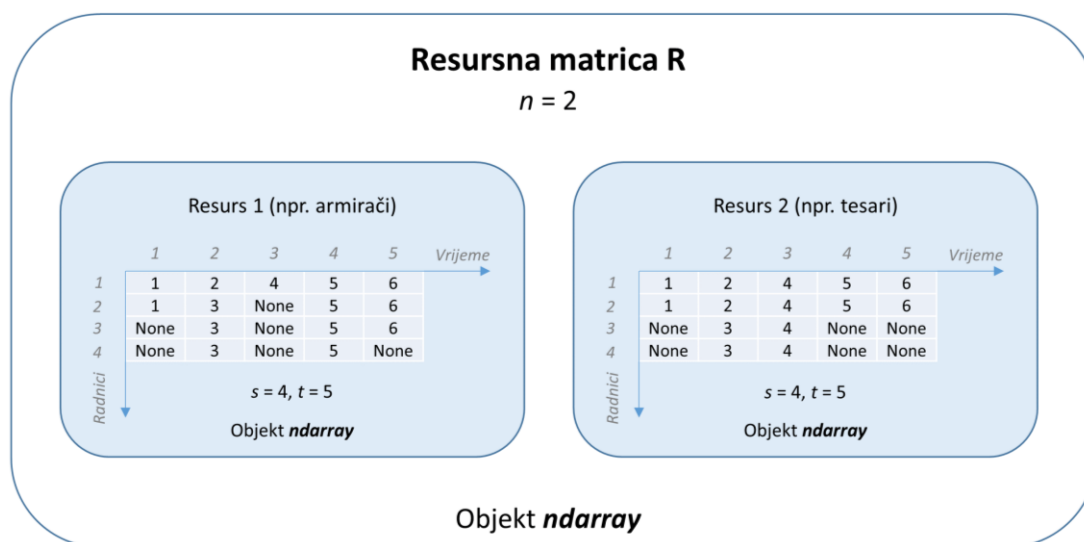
Resursna matrica R
$n$ = 2

Resurs 1 (npr. armirači)

| | 1 | 2 | 3 | 4 | 5 |
|---|---|---|---|---|---|
| 1 | 1 | 2 | 4 | 5 | 6 |
| 2 | 1 | 3 | None | 5 | 6 |
| 3 | None | 3 | None | 5 | 6 |
| 4 | None | 3 | None | 5 | None |

Vrijeme
Radnici

$s$ = 4, $t$ = 5

Objekt ndarray

Resurs 2 (npr. tesari)

| | 1 | 2 | 3 | 4 | 5 |
|---|---|---|---|---|---|
| 1 | 1 | 2 | 4 | 5 | 6 |
| 2 | 1 | 2 | 4 | 5 | 6 |
| 3 | None | 3 | 4 | None | None |
| 4 | None | 3 | 4 | None | None |

Vrijeme
Radnici

$s$ = 4, $t$ = 5

Objekt ndarray

Objekt ndarray